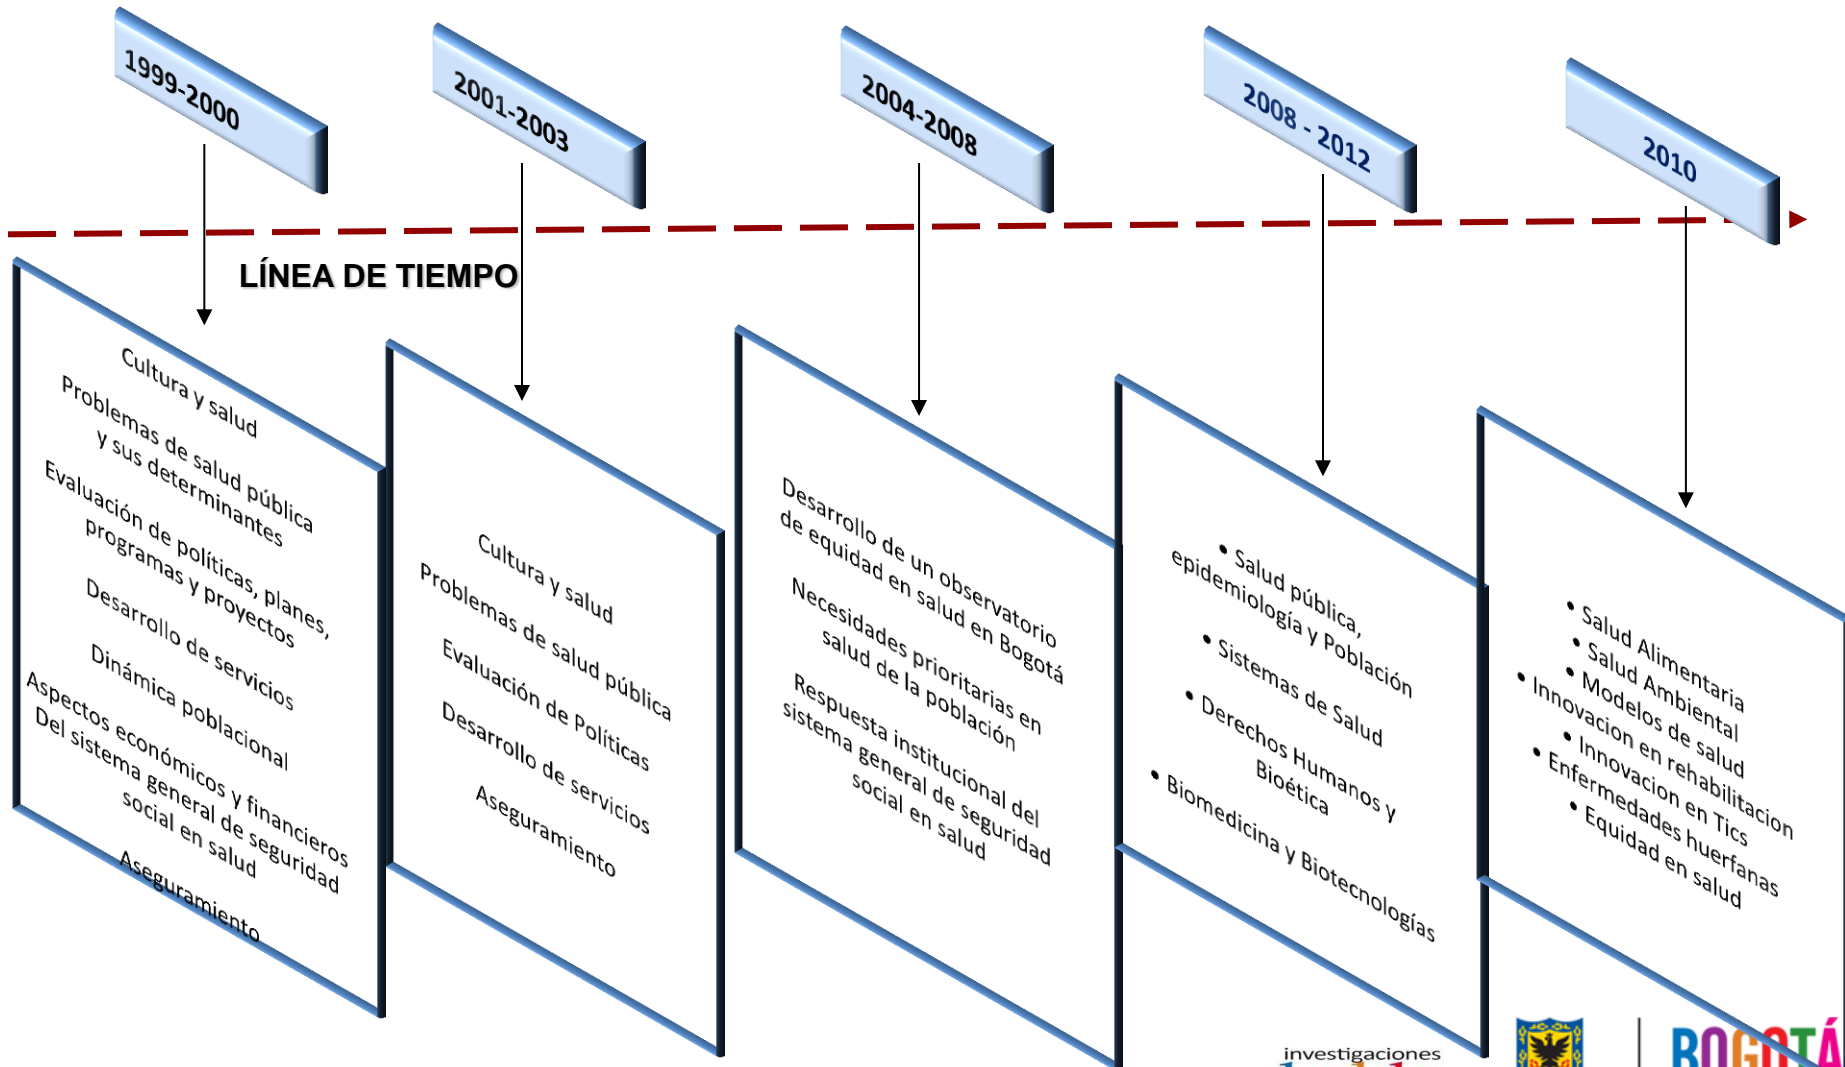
1999-2000

2001-2003

2004-2008

2008 - 2012

2010

LÍNEA DE TIEMPO

Cultura y salud
Problemas de salud pública y sus determinantes
Evaluación de políticas, planes, programas y proyectos
Desarrollo de servicios
Dinámica poblacional
Aspectos económicos y financieros Del sistema general de seguridad social en salud
Aseguramiento

Cultura y salud
Problemas de salud pública
Evaluación de Políticas
Desarrollo de servicios
Aseguramiento

Desarrollo de un observatorio de equidad en salud en Bogotá
Necesidades prioritarias en salud de la población
Respuesta institucional del sistema general de seguridad social en salud

• Salud pública, epidemiología y Población
• Sistemas de Salud
• Derechos Humanos y Bioética
• Biomedicina y Biotecnologías

• Salud Alimentaria
• Salud Ambiental
• Modelos de salud
• Innovacion en rehabilitacion
• Innovacion en Tics
• Enfermedades huerfanas
• Equidad en salud

investigaciones

BOGOTÁ